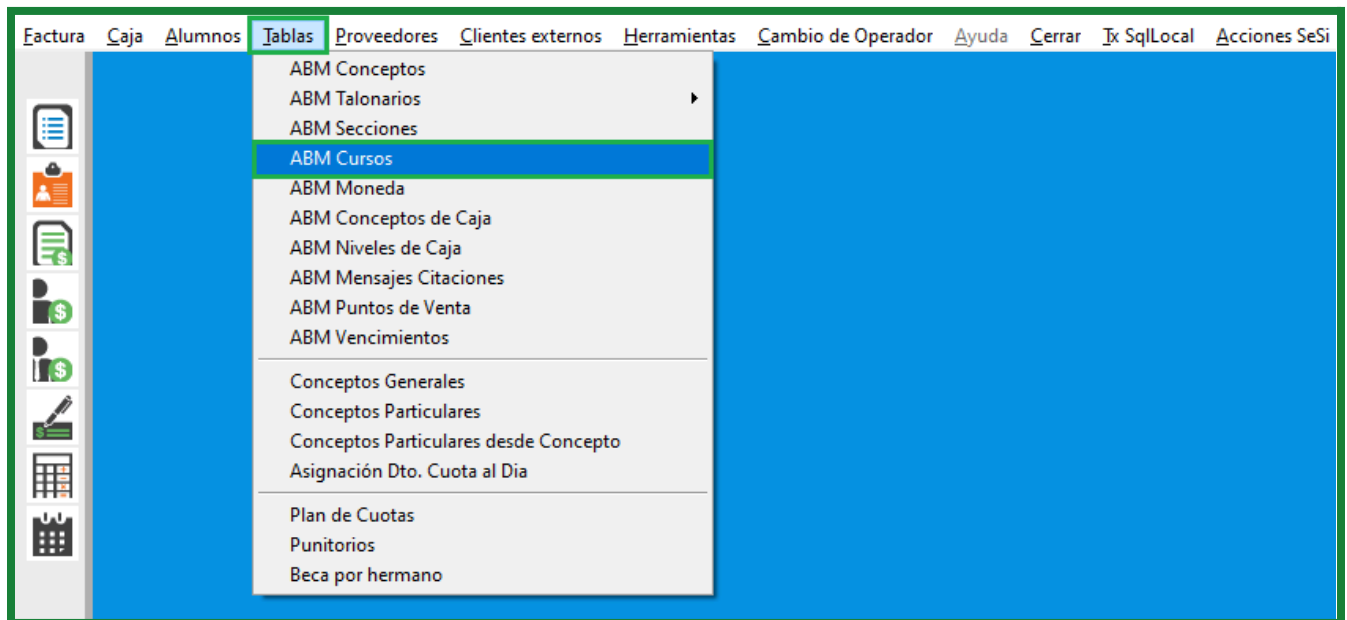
Factura Caja Alumnos Tablas Proveedores Clientes externos Herramientas Cambio de Operador Ayuda Cerrar Tx SqlLocal Acciones SeSi

ABM Conceptos
ABM Talonarios
ABM Secciones
ABM Cursos
ABM Moneda
ABM Conceptos de Caja
ABM Niveles de Caja
ABM Mensajes Citaciones
ABM Puntos de Venta
ABM Vencimientos

Conceptos Generales
Conceptos Particulares
Conceptos Particulares desde Concepto
Asignación Dto. Cuota al Dia

Plan de Cuotas
Punitorios
Beca por hermano